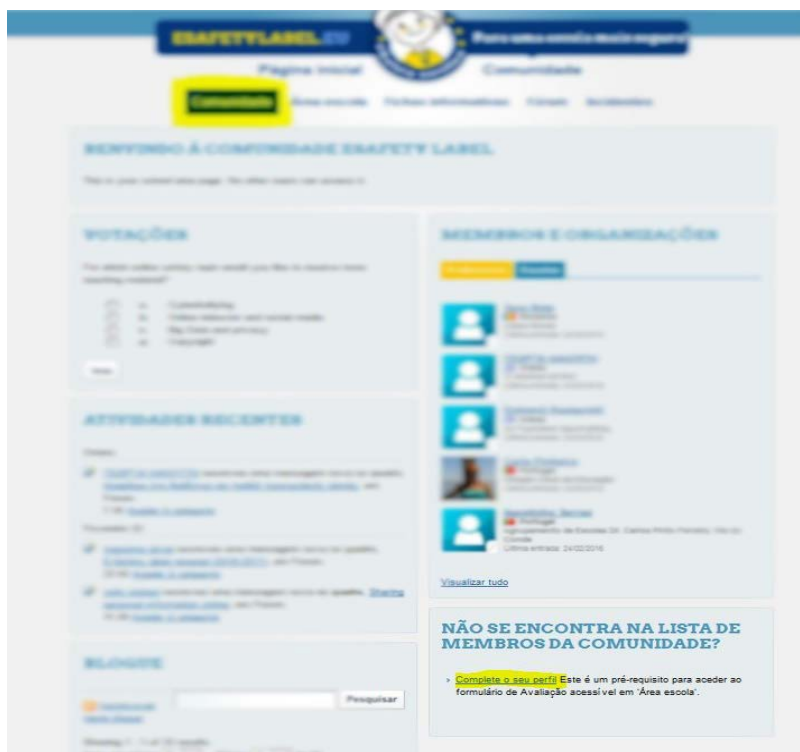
ESAFETYLABEL.EU

Para uma escola mais segura

Página inicial

Comunidade

Comunidade Área escola Fichas informativas Cursos Incidentes

BENVINDO À COMUNIDADE ESAFETY LABEL

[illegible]

VOTAÇÕES

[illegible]

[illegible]

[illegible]

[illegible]

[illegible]

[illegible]

MEMBROS E ORGANIZAÇÕES

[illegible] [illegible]

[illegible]
Portugal
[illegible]

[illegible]
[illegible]

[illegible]
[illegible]

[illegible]
Portugal
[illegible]

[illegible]
Portugal
Agrupamento de Escolas Dr. Carlos Pinto Ferreira, Vila do Conde
Última entrada: 24/02/2016

Visualizar tudo

ATIVIDADES RECENTES

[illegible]

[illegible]

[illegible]

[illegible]

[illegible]

NÃO SE ENCONTRA NA LISTA DE MEMBROS DA COMUNIDADE?

» Complete o seu perfil Este é um pré-requisito para aceder ao formulário de Avaliação acessível em 'Área escola'.

BLOGUE

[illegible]

Pesquisar

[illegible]